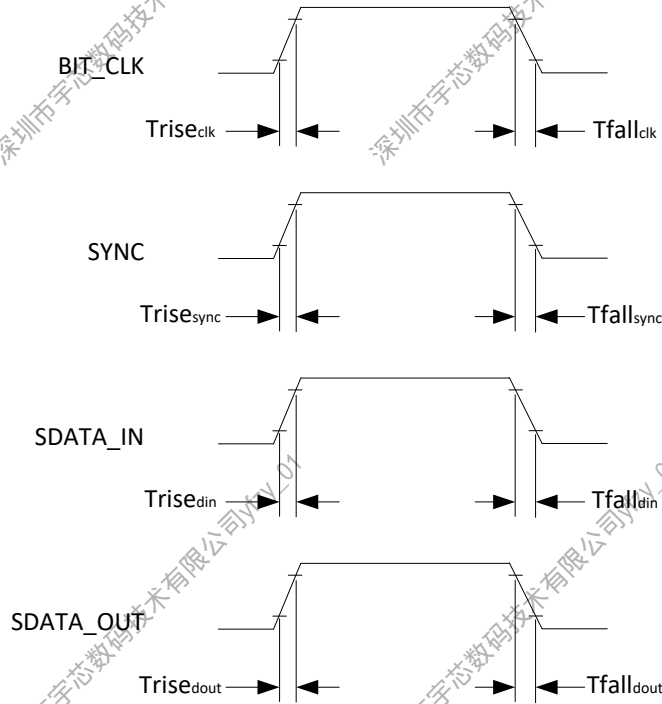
深圳市宇芯数码技术

BIT_CLK

Trise$_{clk}$

深圳市宇芯数码技术

Tfall$_{clk}$

SYNC

Trise$_{sync}$

Tfall$_{sync}$

SDATA_IN

Trise$_{din}$

Tfall$_{din}$

宇芯数码技术有限公司yfy_01

SDATA_OUT

Trise$_{dout}$

宇芯数码技术有限公司yfy_01

Tfall$_{dout}$